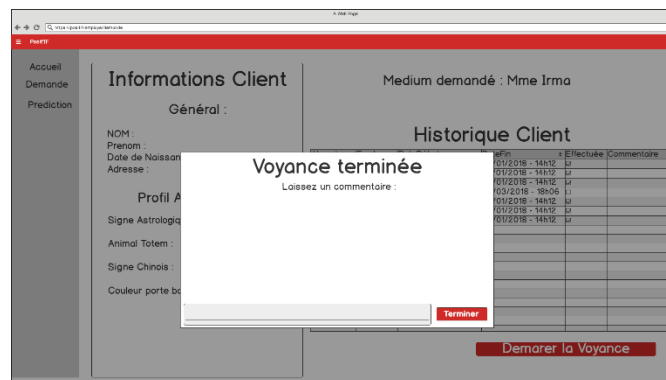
A Web Page

http://posit/employe/demande

≡ PositIF

Accueil
Demande
Prediction

Informations Client

Général :

NOM :
Prenom :
Date de Naissan
Adresse :

Profil A

Signe Astrologiq

Animal Totem :

Signe Chinois :

Couleur porte bo

Medium demandé : Mme Irma

Historique Client

| eFin | Effectuée | Commentaire |
|---|---|---|
| /01/2018 - 14h12 | | |
| /01/2018 - 14h12 | | |
| /01/2018 - 14h12 | | |
| /03/2018 - 18h06 | | |
| /01/2018 - 14h12 | | |
| /01/2018 - 14h12 | | |
| /01/2018 - 14h12 | | |

Voyance terminée

Laissez un commentaire :

Terminer

Demarer la Voyance